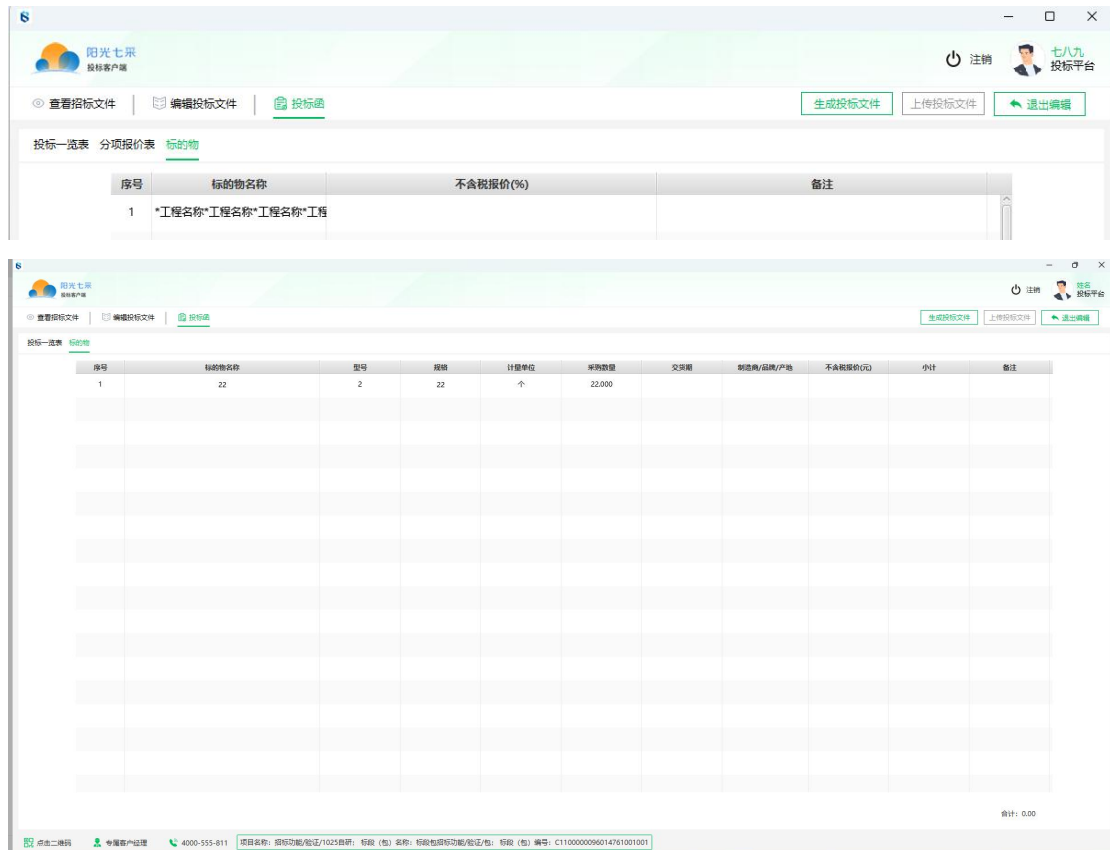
阳光七采
投标客户端

注销 七八九
投标平台

查看招标文件 | 编辑投标文件 | 投标函

生成投标文件 上传投标文件 退出编辑

投标一览表 分项报价表 标的物

| 序号 | 标的物名称 | 不含税报价(%) | 备注 |
|---|---|---|---|
| 1 | *工程名称*工程名称*工程名称*工程 | | |

阳光七采
投标客户端

注销 姓名
投标平台

查看招标文件 | 编辑投标文件 | 投标函

生成投标文件 上传投标文件 退出编辑

投标一览表 标的物

| 序号 | 标的物名称 | 型号 | 规格 | 计量单位 | 采购数量 | 交货期 | 制造商/品牌/产地 | 不含税报价(元) | 小计 | 备注 |
|---|---|---|---|---|---|---|---|---|---|---|
| 1 | 22 | 2 | 22 | 个 | 22.000 | | | | | |

合计：0.00

点击二维码 专属客户经理 4000-555-811 项目名称：招标功能/验证/1025自研；标段（包）名称：标段包招标功能/验证/包；标段（包）编号：C1100000096014761001001